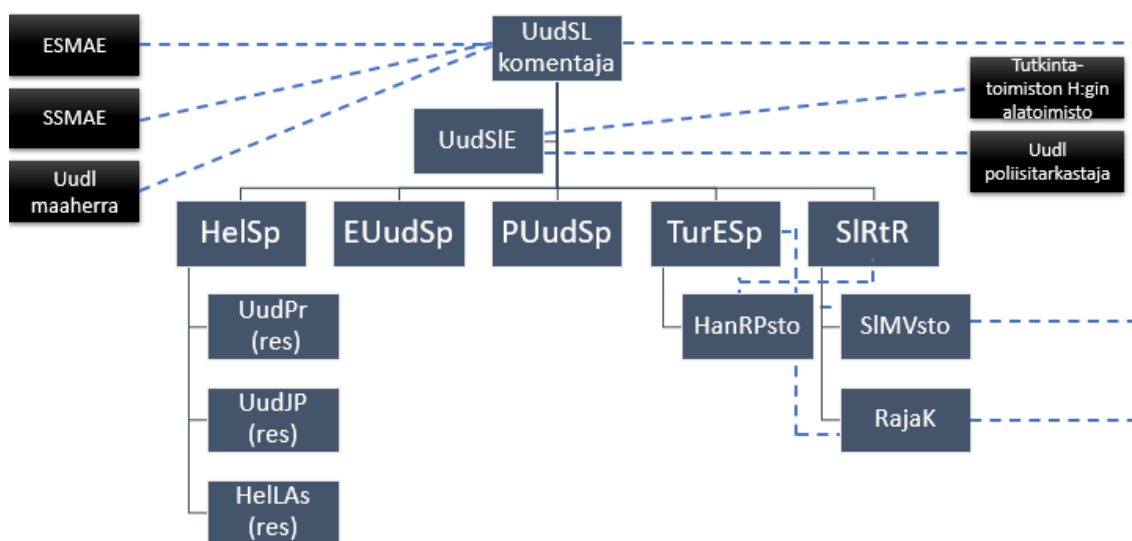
UudSL komentaja

ESMAE

SSMAE

Uudl maaherra

UudSlE

Tutkintatoimiston H:gin alatoimisto

Uudl poliisitarkastaja

HelSp

EUudSp

PUudSp

TurESp

SlRtR

UudPr (res)

UudJP (res)

HelLAs (res)

HanRPsto

SlMVsto

RajaK